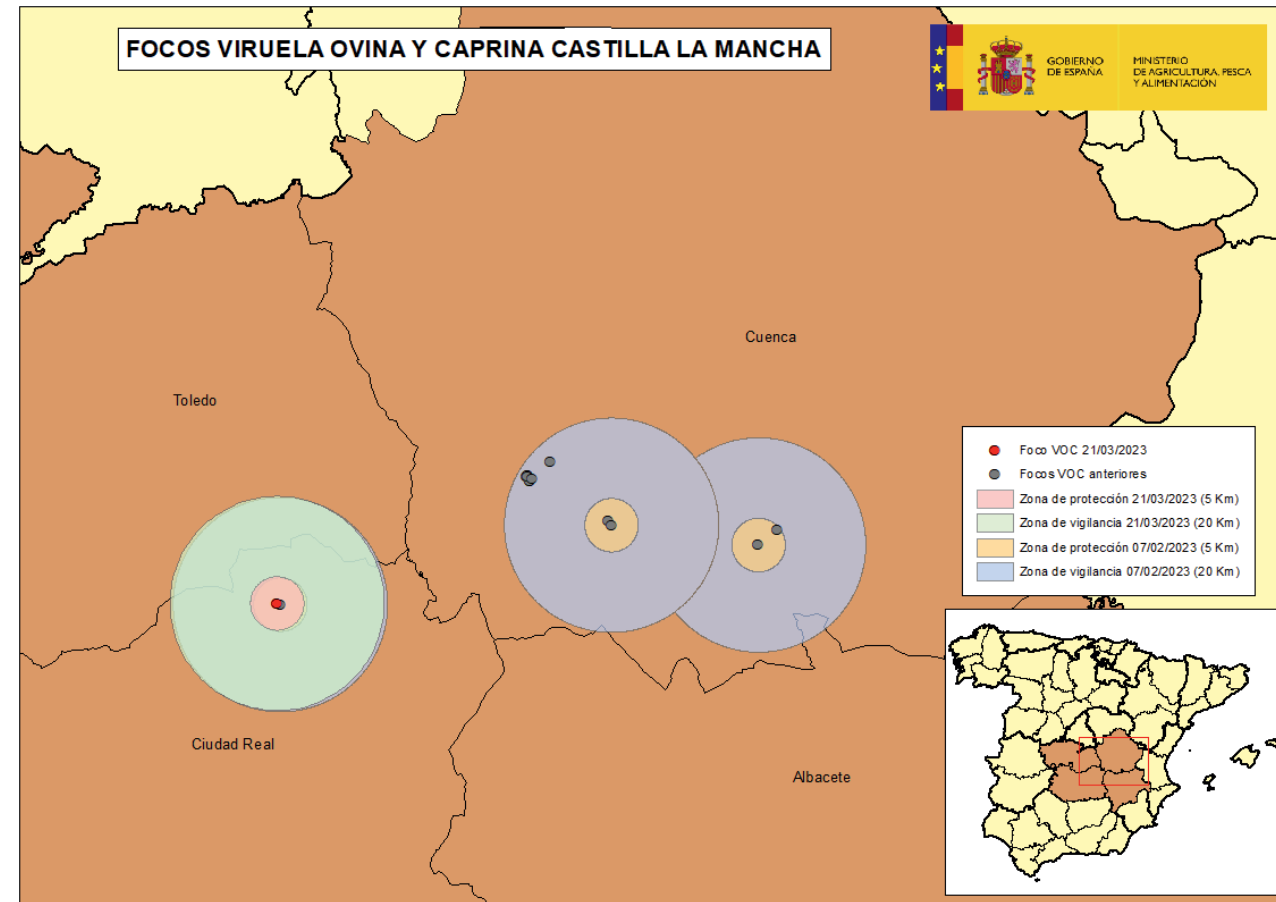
FOCOS VIRUELA OVINA Y CAPRINA CASTILLA LA MANCHA

GOBIERNO DE ESPAÑA

MINISTERIO DE AGRICULTURA, PESCA Y ALIMENTACIÓN

Cuenca

Toledo

Ciudad Real

Albacete

Foco VOC 21/03/2023

Focos VOC anteriores

Zona de protección 21/03/2023 (5 Km)

Zona de vigilancia 21/03/2023 (20 Km)

Zona de protección 07/02/2023 (5 Km)

Zona de vigilancia 07/02/2023 (20 Km)